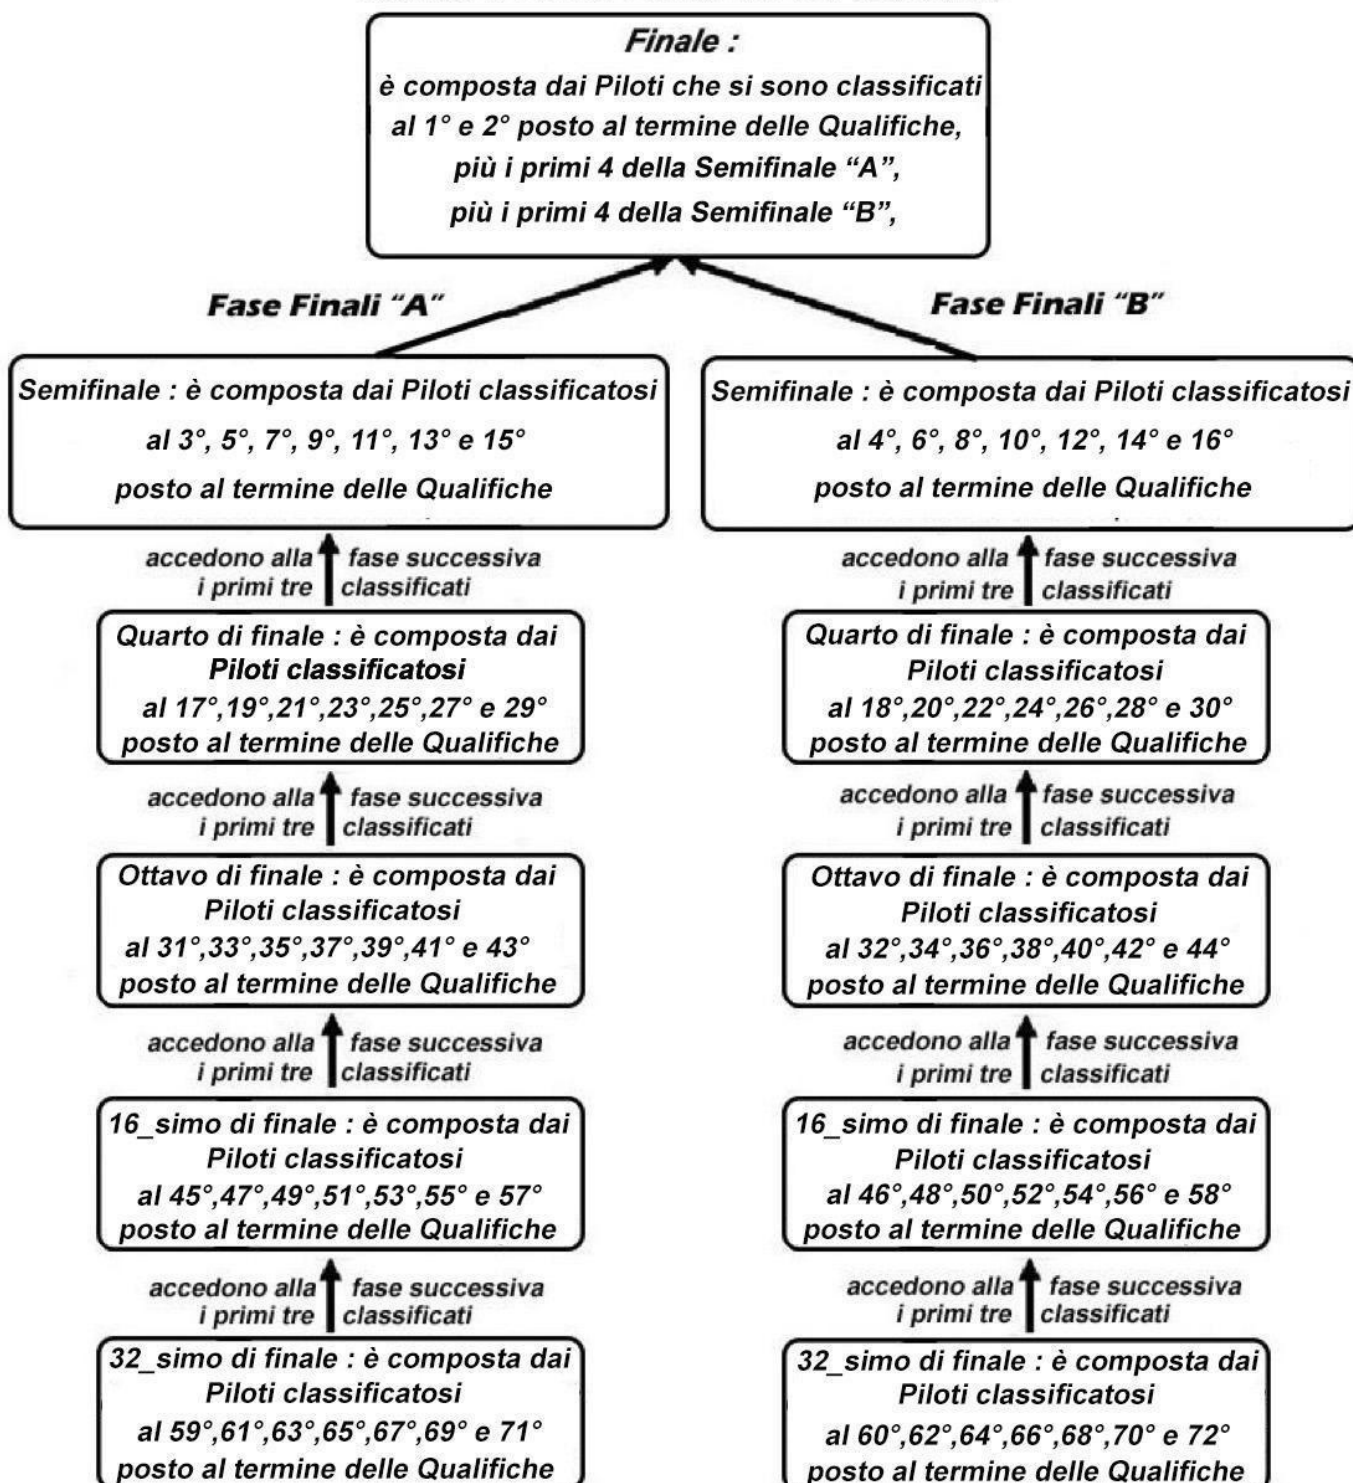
Finale :
è composta dai Piloti che si sono classificati al 1° e 2° posto al termine delle Qualifiche, più i primi 4 della Semifinale "A", più i primi 4 della Semifinale "B",

Fase Finali "A"

Semifinale : è composta dai Piloti classificatosi al 3°, 5°, 7°, 9°, 11°, 13° e 15° posto al termine delle Qualifiche

accedono alla fase successiva i primi tre classificati

Quarto di finale : è composta dai Piloti classificatosi al 17°,19°,21°,23°,25°,27° e 29° posto al termine delle Qualifiche

accedono alla fase successiva i primi tre classificati

Ottavo di finale : è composta dai Piloti classificatosi al 31°,33°,35°,37°,39°,41° e 43° posto al termine delle Qualifiche

accedono alla fase successiva i primi tre classificati

16_simo di finale : è composta dai Piloti classificatosi al 45°,47°,49°,51°,53°,55° e 57° posto al termine delle Qualifiche

accedono alla fase successiva i primi tre classificati

32_simo di finale : è composta dai Piloti classificatosi al 59°,61°,63°,65°,67°,69° e 71° posto al termine delle Qualifiche

Fase Finali "B"

Semifinale : è composta dai Piloti classificatosi al 4°, 6°, 8°, 10°, 12°, 14° e 16° posto al termine delle Qualifiche

accedono alla fase successiva i primi tre classificati

Quarto di finale : è composta dai Piloti classificatosi al 18°,20°,22°,24°,26°,28° e 30° posto al termine delle Qualifiche

accedono alla fase successiva i primi tre classificati

Ottavo di finale : è composta dai Piloti classificatosi al 32°,34°,36°,38°,40°,42° e 44° posto al termine delle Qualifiche

accedono alla fase successiva i primi tre classificati

16_simo di finale : è composta dai Piloti classificatosi al 46°,48°,50°,52°,54°,56° e 58° posto al termine delle Qualifiche

accedono alla fase successiva i primi tre classificati

32_simo di finale : è composta dai Piloti classificatosi al 60°,62°,64°,66°,68°,70° e 72° posto al termine delle Qualifiche